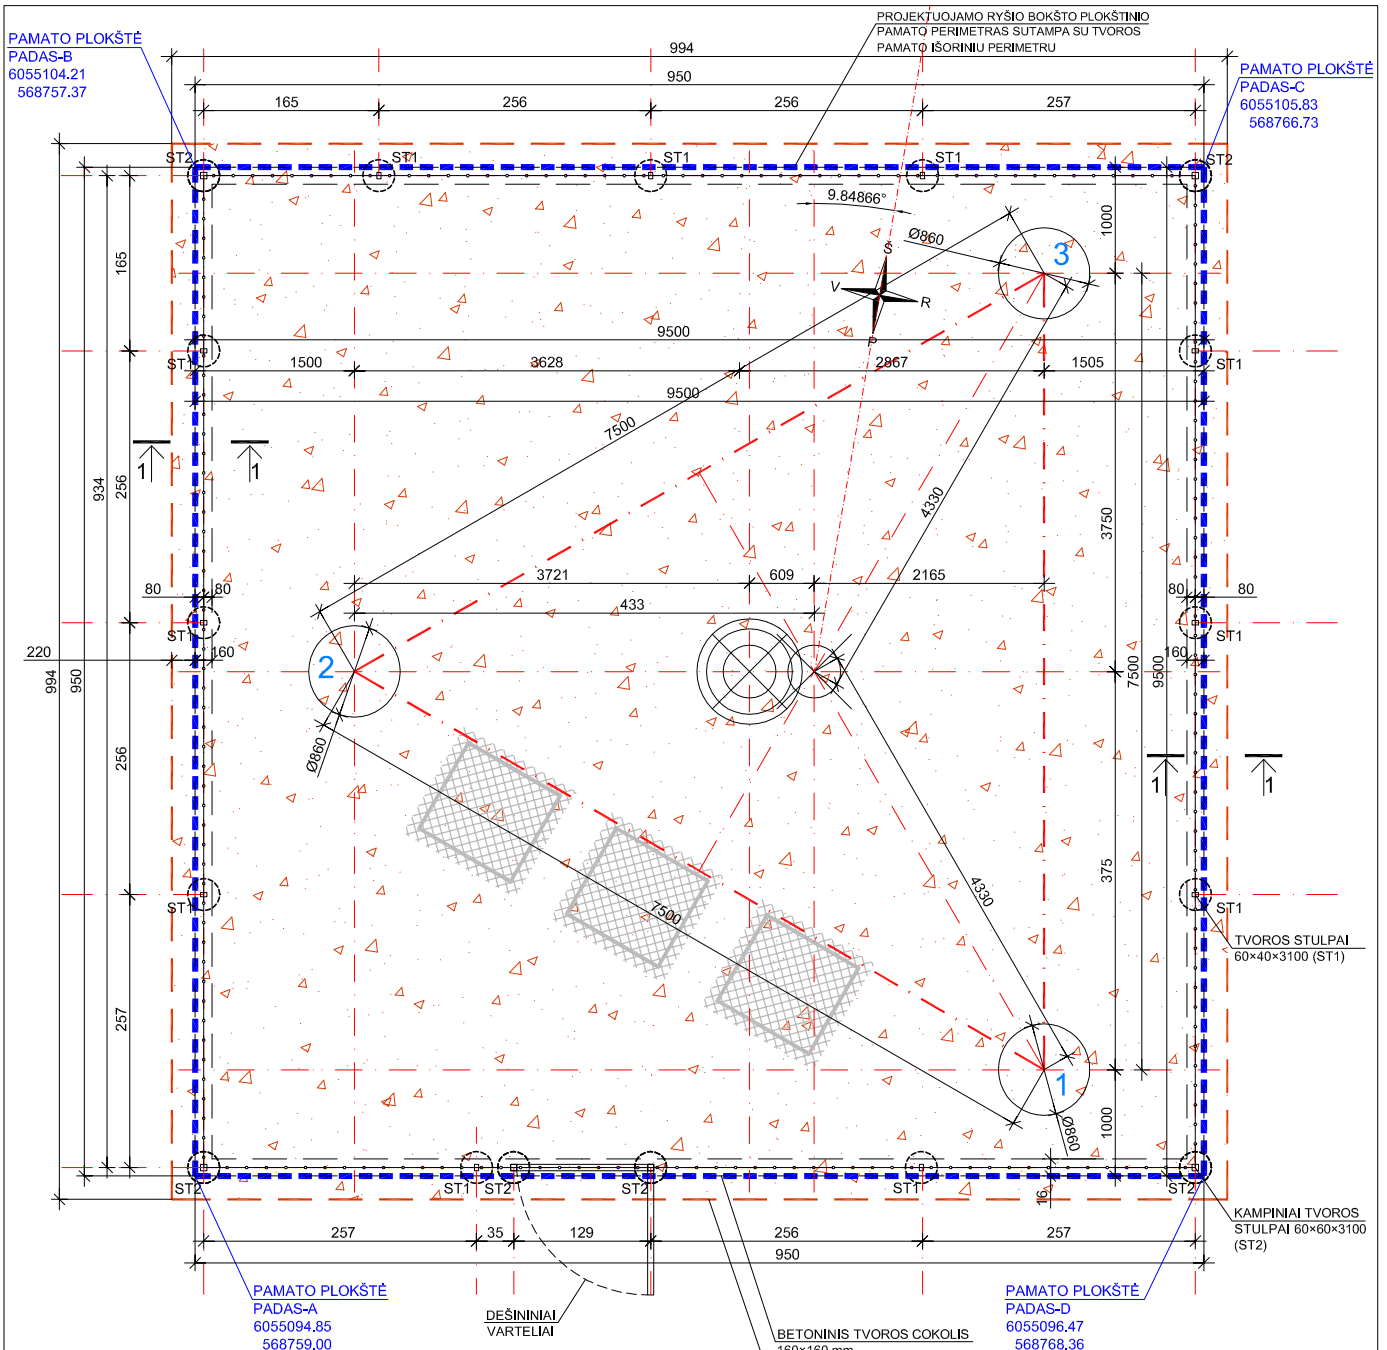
PROJEKTUOJAMO RYŠIO BOKŠTO PLOKŠTINIO PAMATO PERIMETRAS SUTAMPA SU TVOROS PAMATO IŠORINIU PERIMETRU

PAMATO PLOKŠTĖ
PADAS-B
6055104.21
568757.37

PAMATO PLOKŠTĖ
PADAS-C
6055105.83
568766.73

994
950
165
256
256
257

ST2
ST1
ST1
ST1
ST2

9.84866°
Ø860
3
1000
Š
V
R
P
9500
ST1
1500
3628
2867
1505
ST1
9500
7500
4330
1
1
165
934
256
3750
3721
609
2165
433
80
80
80
80
ST1
ST1
220
160
160
2
994
950
7500
9500
Ø860
256
1
1
375
7500
ST1
ST1
4330
TVOROS STULPAI
60×40×3100 (ST1)
257
1
Ø860
1000
ST2
ST1
ST2
ST2
ST1
ST2
16
KAMPINIAI TVOROS
STULPAI 60×60×3100
(ST2)
257
35
129
256
257
950

PAMATO PLOKŠTĖ
PADAS-A
6055094.85
568759.00

DEŠININIAI
VARTELIAI

BETONINIS TVOROS COKOLIS
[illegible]

PAMATO PLOKŠTĖ
PADAS-D
6055096.47
568768.36